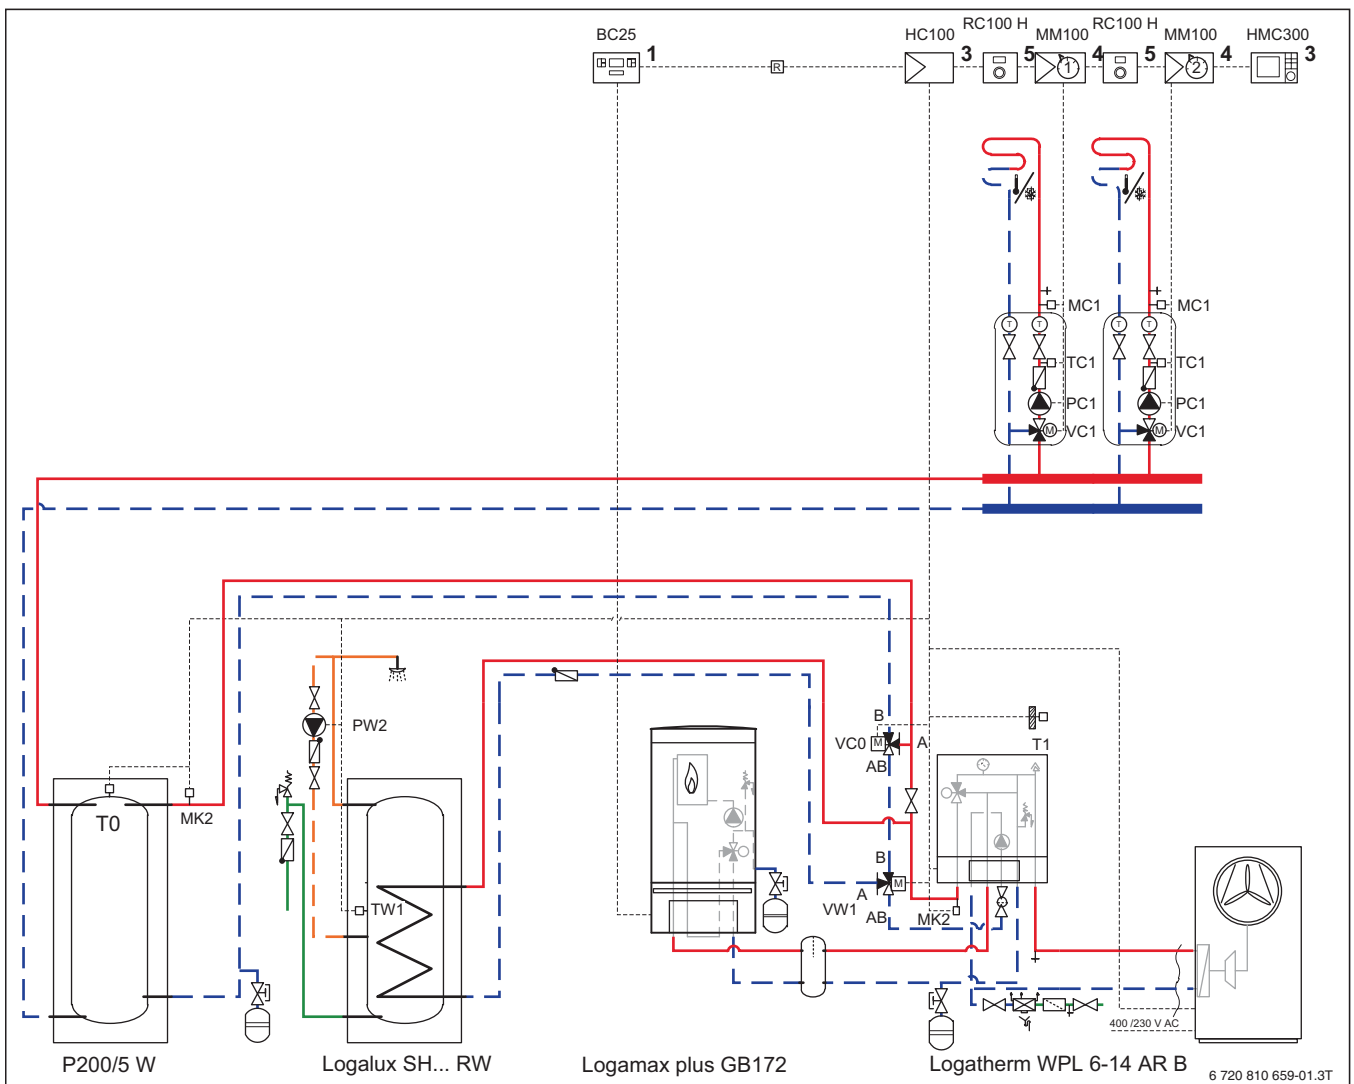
BC25 1
R
HC100 3
RC100 H
5
MM100
1
4
RC100 H
5
MM100
2
4
HMC300 3

MC1
TC1
PC1
VC1
MC1
TC1
PC1
VC1

PW2
T0
MK2
TW1
B
VC0
M
A
AB
T1
B
A
M
VW1
AB
MK2
400 /230 V AC

P200/5 W
Logalux SH... RW
Logamax plus GB172
Logatherm WPL 6-14 AR B
6 720 810 659-01.3T